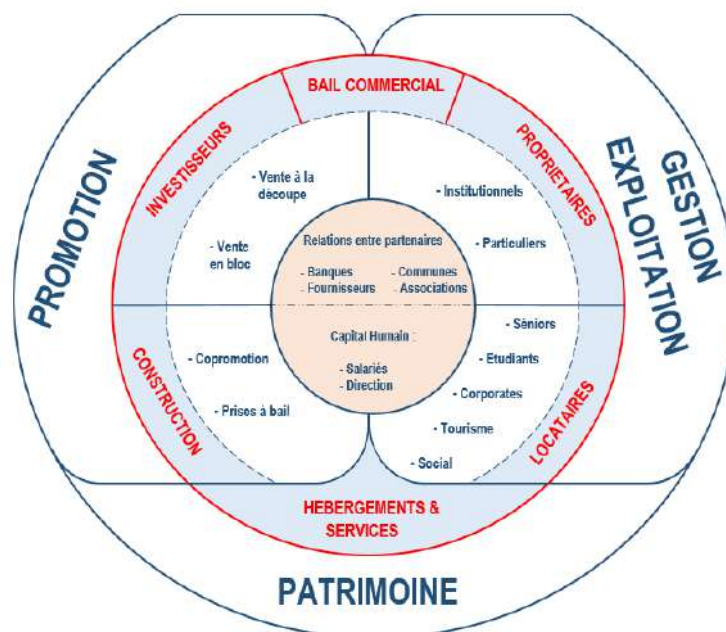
PROMOTION

BAIL COMMERCIAL

GESTION EXPLOITATION

INVESTISSEURS

PROPRIETAIRES

- Vente à la découpe

- Vente en bloc

- Institutionnels

- Particuliers

Relations entre partenaires

- Banques
- Fournisseurs

- Communes
- Associations

Capital Humain :

- Salariés
- Direction

CONSTRUCTION

- Copromotion

- Prises à bail

- Séniors

- Etudiants

- Corporates

- Tourisme

- Social

LOCATAIRES

HEBERGEMENTS & SERVICES

PATRIMOINE